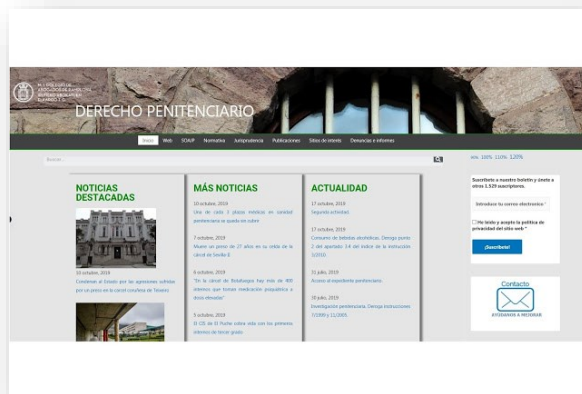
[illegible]

DERECHO PENITENCIARIO

Inicio Web SOAJP Normativa Jurisprudencia Publicaciones Sitios de interés Denuncias e informes

Buscar...

100% 110% 120%

NOTICIAS DESTACADAS

10 octubre, 2019
Condenan al Estado por las agresiones sufridas por un preso en la cárcel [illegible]

MÁS NOTICIAS

10 octubre, 2019
Uno de cada 3 plazas médicas en sanidad penitenciaria se queda sin cubrir

7 octubre, 2019
Muere un preso de 27 años en su celda de la cárcel de Sevilla II

6 octubre, 2019
"En la cárcel de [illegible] hay más de 800 internos que toman medicación psiquiátrica a diario"

5 octubre, 2019
El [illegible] primeros internos de tercer grado

ACTUALIDAD

17 octubre, 2019
Segunda actividad

17 octubre, 2019
Consumo de bebidas alcohólicas. Deroga punto 2 del apartado 14 del índice de la Instrucción 3/2010.

31 julio, 2019
Acceso al expediente penitenciario

30 julio, 2019
Investigación penitenciaria. Deroga Instrucciones 7/2009 y 11/2005.

Suscríbete a nuestro boletín y únete a otros 1.529 suscriptores.

Introduce tu correo electrónico *

He leído y acepto la política de privacidad del sitio web *

¡Suscríbete!

Contacto

AYÚDANOS A MEJORAR